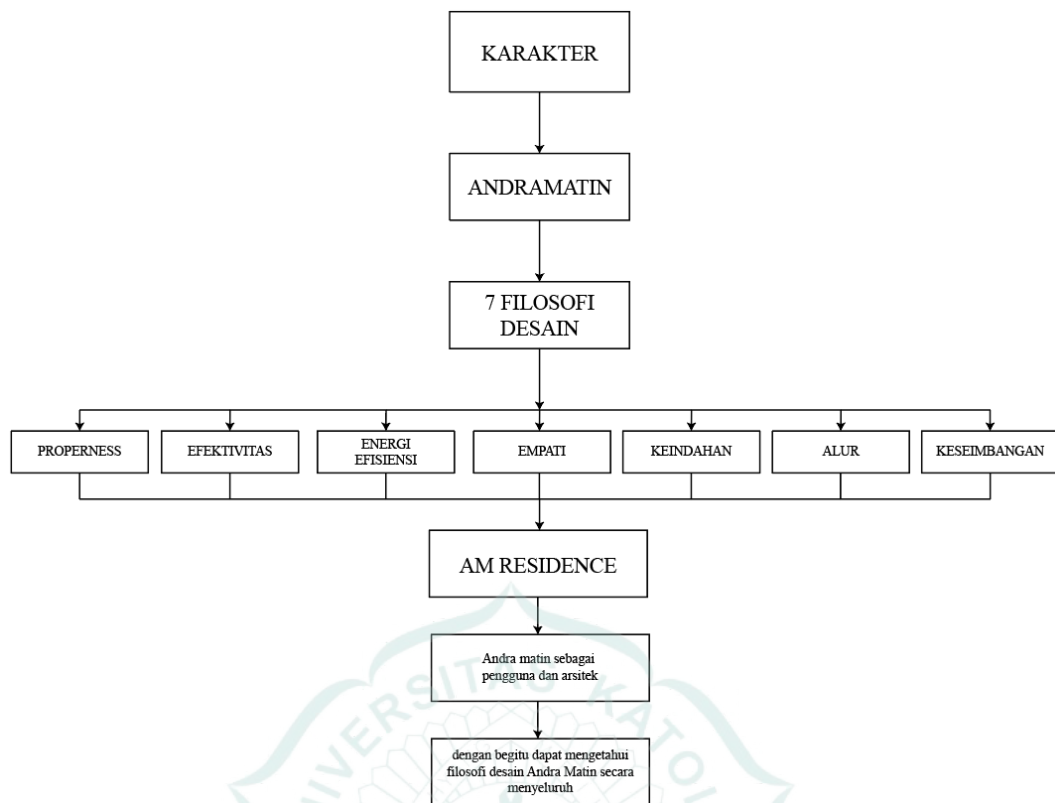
KARAKTER

ANDRAMATIN

7 FILOSOFI DESAIN

PROPERNESS

EFEKTIVITAS

ENERGI EFISIENSI

EMPATI

KEINDAHAN

ALUR

KESEIMBANGAN

AM RESIDENCE

Andra matin sebagai pengguna dan arsitek

dengan begitu dapat mengetahui filosofi desain Andra Matin secara menyeluruh